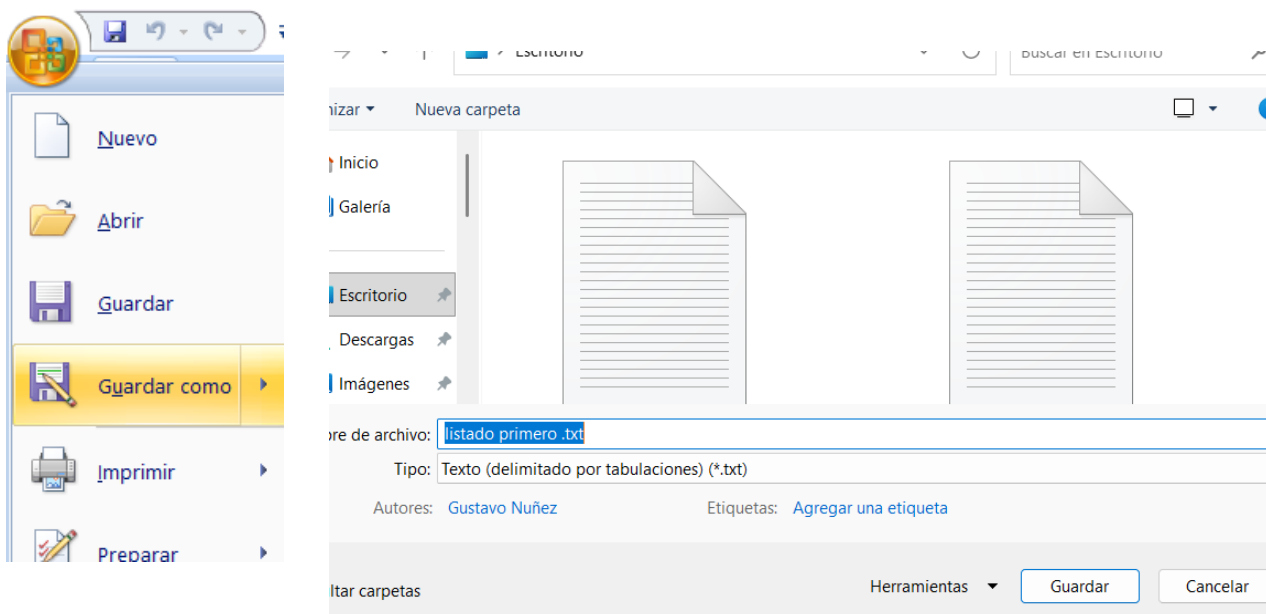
Nuevo

Abrir

Guardar

Guardar como

Imprimir

Preparar

Escritorio

Buscar en Escritorio

nizar ▾

Nueva carpeta

Inicio

Galería

Escritorio

Descargas

Imágenes

bre de archivo: listado primero .txt

Tipo: Texto (delimitado por tabulaciones) (*.txt)

Autores: Gustavo Nuñez

Etiquetas: Agregar una etiqueta

ltar carpetas

Herramientas ▾

Guardar

Cancelar